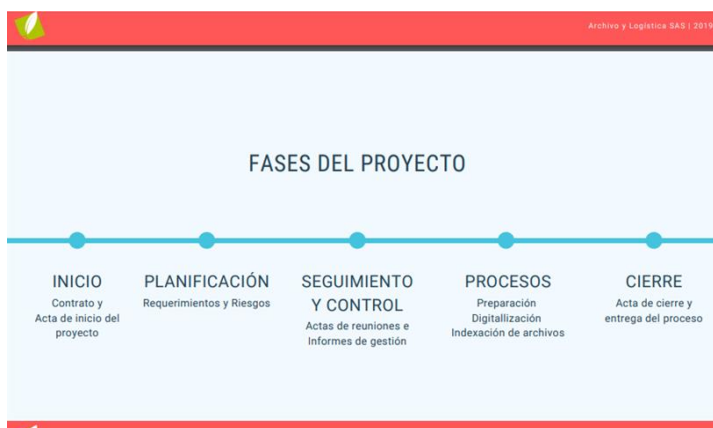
Archivo y Logística SAS | 2019

FASES DEL PROYECTO

INICIO
Contrato y Acta de inicio del proyecto

PLANIFICACIÓN
Requerimientos y Riesgos

SEGUIMIENTO Y CONTROL
Actas de reuniones e Informes de gestión

PROCESOS
Preparación
Digitalización
Indexación de archivos

CIERRE
Acta de cierre y entrega del proceso